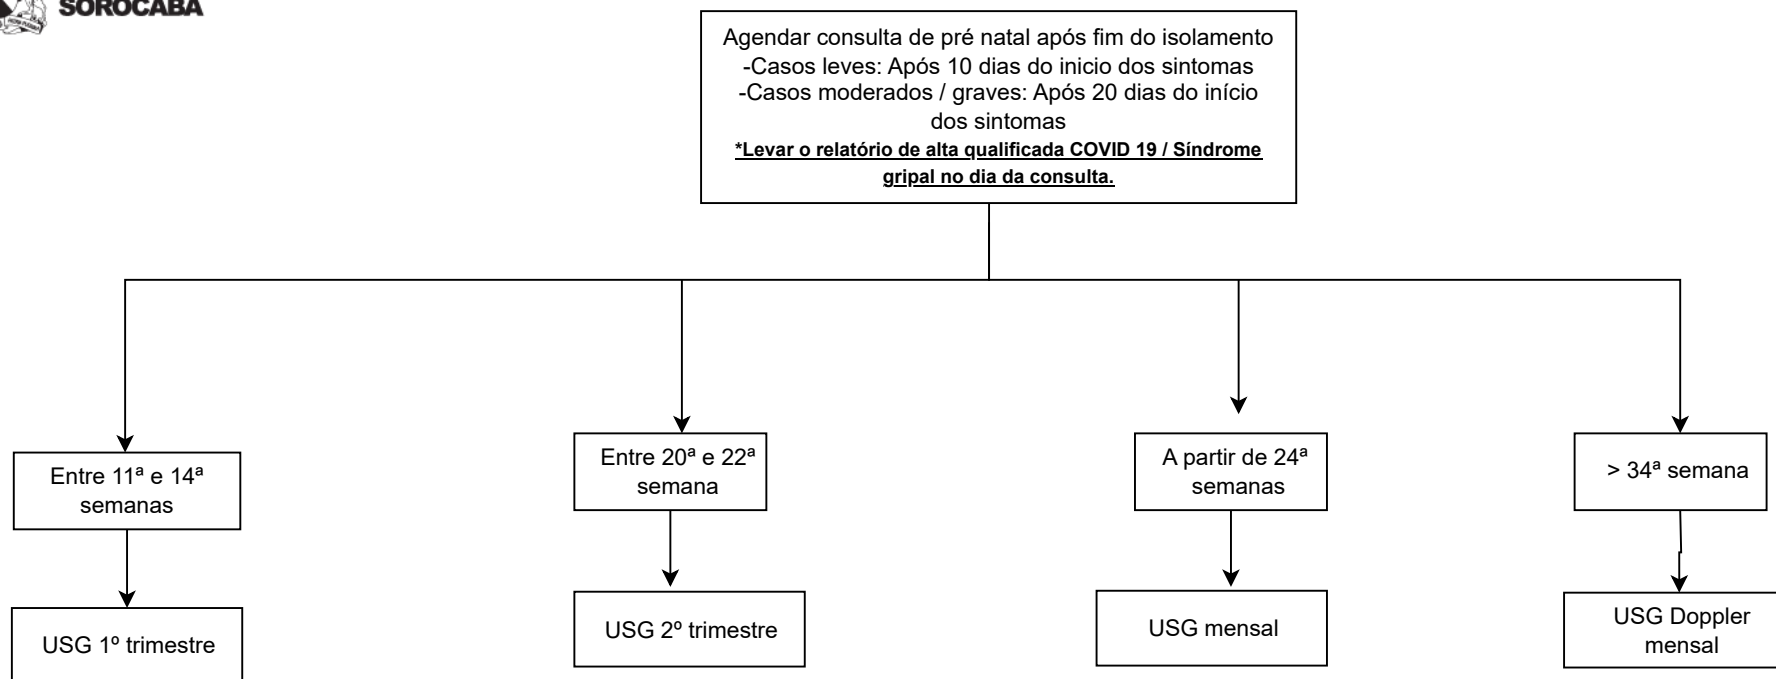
SOROCABA

Agendar consulta de pré natal após fim do isolamento
-Casos leves: Após 10 dias do inicio dos sintomas
-Casos moderados / graves: Após 20 dias do início dos sintomas
*Levar o relatório de alta qualificada COVID 19 / Síndrome gripal no dia da consulta.

Entre 11ª e 14ª semanas

USG 1º trimestre

Entre 20ª e 22ª semana

USG 2º trimestre

A partir de 24ª semanas

USG mensal

> 34ª semana

USG Doppler mensal